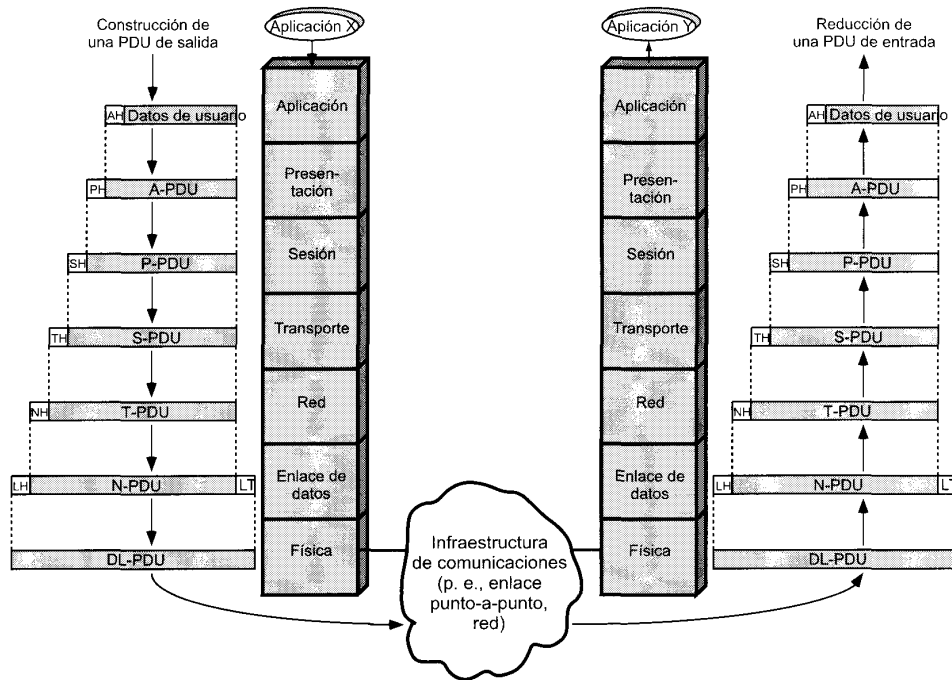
Construcción de una PDU de salida

AH Datos de usuario

PH A-PDU

SH P-PDU

TH S-PDU

NH T-PDU

LH N-PDU LT

DL-PDU

Aplicación X

Aplicación

Presentación

Sesión

Transporte

Red

Enlace de datos

Física

Infraestructura de comunicaciones (p. e., enlace punto-a-punto, red)

Aplicación Y

Aplicación

Presentación

Sesión

Transporte

Red

Enlace de datos

Física

Reducción de una PDU de entrada

AH Datos de usuario

PH A-PDU

SH P-PDU

TH S-PDU

NH T-PDU

LH N-PDU LT

DL-PDU